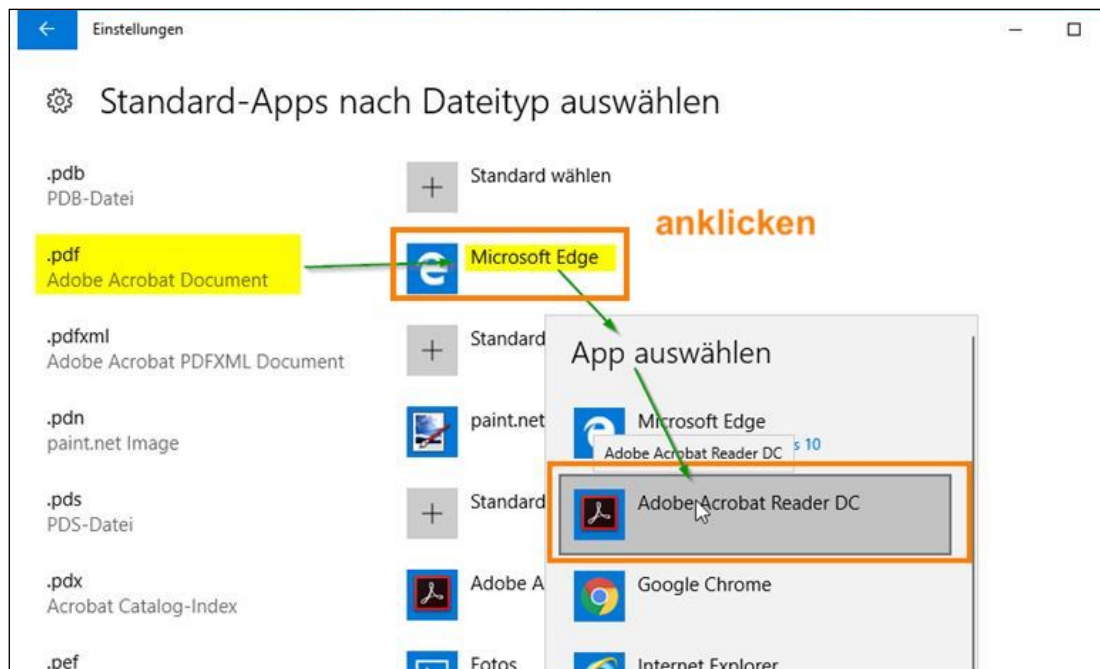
Einstellungen

Standard-Apps nach Dateityp auswählen

.pdb
PDB-Datei

Standard wählen

anklicken

.pdf
Adobe Acrobat Document

Microsoft Edge

.pdfxml
Adobe Acrobat PDFXML Document

Standard

App auswählen

.pdn
paint.net Image

paint.net

Microsoft Edge

Adobe Acrobat Reader DC

s 10

.pds
PDS-Datei

Standard

Adobe Acrobat Reader DC

.pdx
Acrobat Catalog-Index

Adobe A

Google Chrome

.pef

Fotos

Internet Explorer